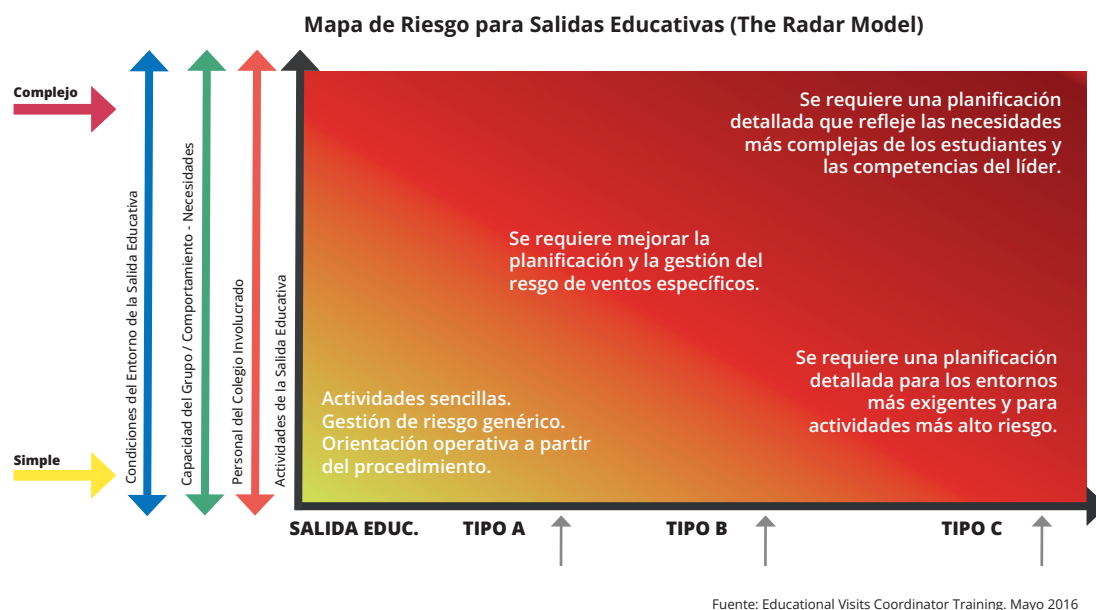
Mapa de Riesgo para Salidas Educativas (The Radar Model)

Complejo

Simple

Condiciones del Entorno de la Salida Educativa

Capacidad del Grupo / Comportamiento - Necesidades

Personal del Colegio Involucrado

Actividades de la Salida Educativa

Se requiere una planificación detallada que refleje las necesidades más complejas de los estudiantes y las competencias del líder.

Se requiere mejorar la planificación y la gestión del resgo de ventos específicos.

Se requiere una planificación detallada para los entornos más exigentes y para actividades más alto riesgo.

Actividades sencillas. Gestión de riesgo genérico. Orientación operativa a partir del procedimiento.

SALIDA EDUC. TIPO A TIPO B TIPO C

Fuente: Educational Visits Coordinator Training. Mayo 2016